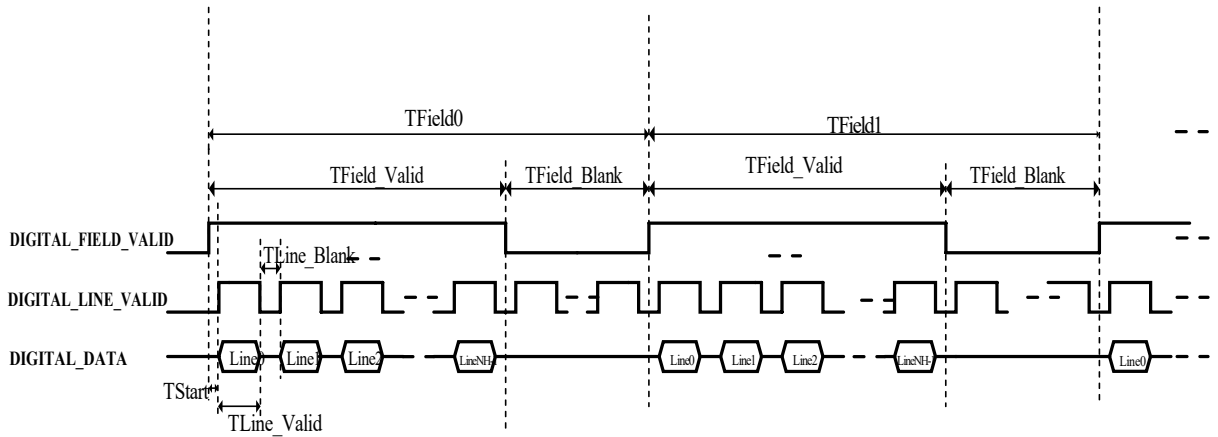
TField0

TField1

TField_Valid

TField_Blank

TField_Valid

TField_Blank

DIGITAL_FIELD_VALID

TLine_Blank

DIGITAL_LINE_VALID

DIGITAL_DATA

Line0

Line1

Line2

LineNH-1

Line0

Line1

Line2

LineNH-1

Line0

TStart

TLine_Valid